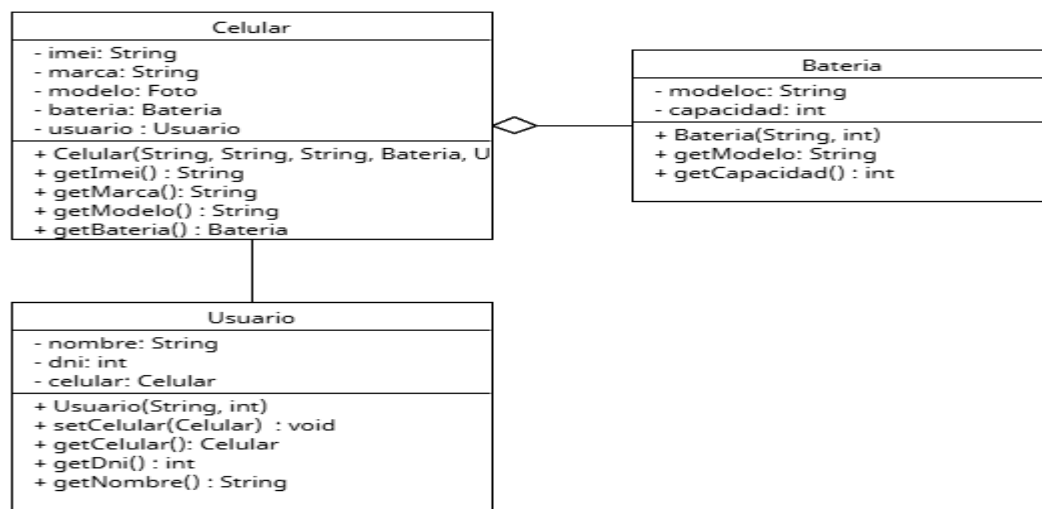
Celular
- imei: String
- marca: String
- modelo: Foto
- bateria: Bateria
- usuario : Usuario
+ Celular(String, String, String, Bateria, U
+ getImei() : String
+ getMarca(): String
+ getModelo() : String
+ getBateria() : Bateria

Bateria
- modeloc: String
- capacidad: int
+ Bateria(String, int)
+ getModelo: String
+ getCapacidad() : int

Usuario
- nombre: String
- dni: int
- celular: Celular
+ Usuario(String, int)
+ setCelular(Celular) : void
+ getCelular(): Celular
+ getDni() : int
+ getNombre() : String